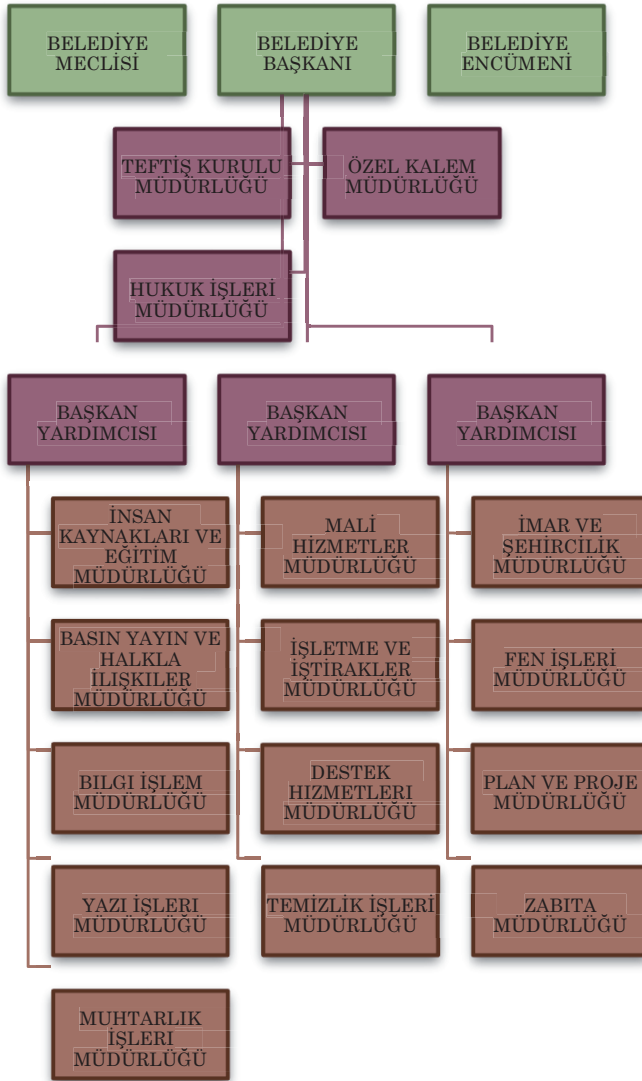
BELEDİYE MECLİSİ

BELEDİYE BAŞKANI

BELEDİYE ENCÜMENİ

TEFTİŞ KURULU MÜDÜRLÜĞÜ

ÖZEL KALEM MÜDÜRLÜĞÜ

HUKUK İŞLERİ MÜDÜRLÜĞÜ

BAŞKAN YARDIMCISI

BAŞKAN YARDIMCISI

BAŞKAN YARDIMCISI

İNSAN KAYNAKLARI VE EĞİTİM MÜDÜRLÜĞÜ

BASIN YAYIN VE HALKLA İLİŞKİLER MÜDÜRLÜĞÜ

BILGI İŞLEM MÜDÜRLÜĞÜ

YAZI İŞLERI MÜDÜRLÜĞÜ

MUHTARLIK İŞLERI MÜDÜRLÜĞÜ

MALİ HİZMETLER MÜDÜRLÜĞÜ

İŞLETME VE İŞTİRAKLER MÜDÜRLÜĞÜ

DESTEK HIZMETLERI MÜDÜRLÜĞÜ

TEMİZLİK İŞLERİ MÜDÜRLÜĞÜ

İMAR VE ŞEHİRCİLİK MÜDÜRLÜĞÜ

FEN İŞLERİ MÜDÜRLÜĞÜ

PLAN VE PROJE MÜDÜRLÜĞÜ

ZABITA MÜDÜRLÜĞÜ